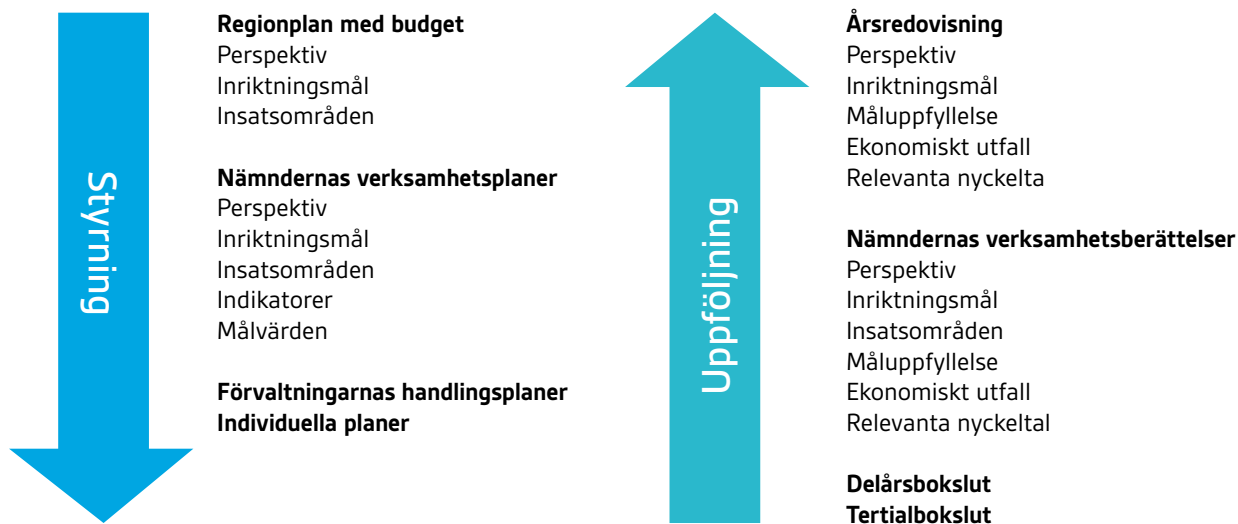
Styrning

**Regionplan med budget**
Perspektiv
Inriktningsmål
Insatsområden

**Nämndernas verksamhetsplaner**
Perspektiv
Inriktningsmål
Insatsområden
Indikatorer
Målvärden

**Förvaltningarnas handlingsplaner**
**Individuella planer**

Uppföljning

**Årsredovisning**
Perspektiv
Inriktningsmål
Måluppfyllelse
Ekonomiskt utfall
Relevanta nyckelta

**Nämndernas verksamhetsberättelser**
Perspektiv
Inriktningsmål
Insatsområden
Måluppfyllelse
Ekonomiskt utfall
Relevanta nyckeltal

**Delårsbokslut**
**Tertialbokslut**